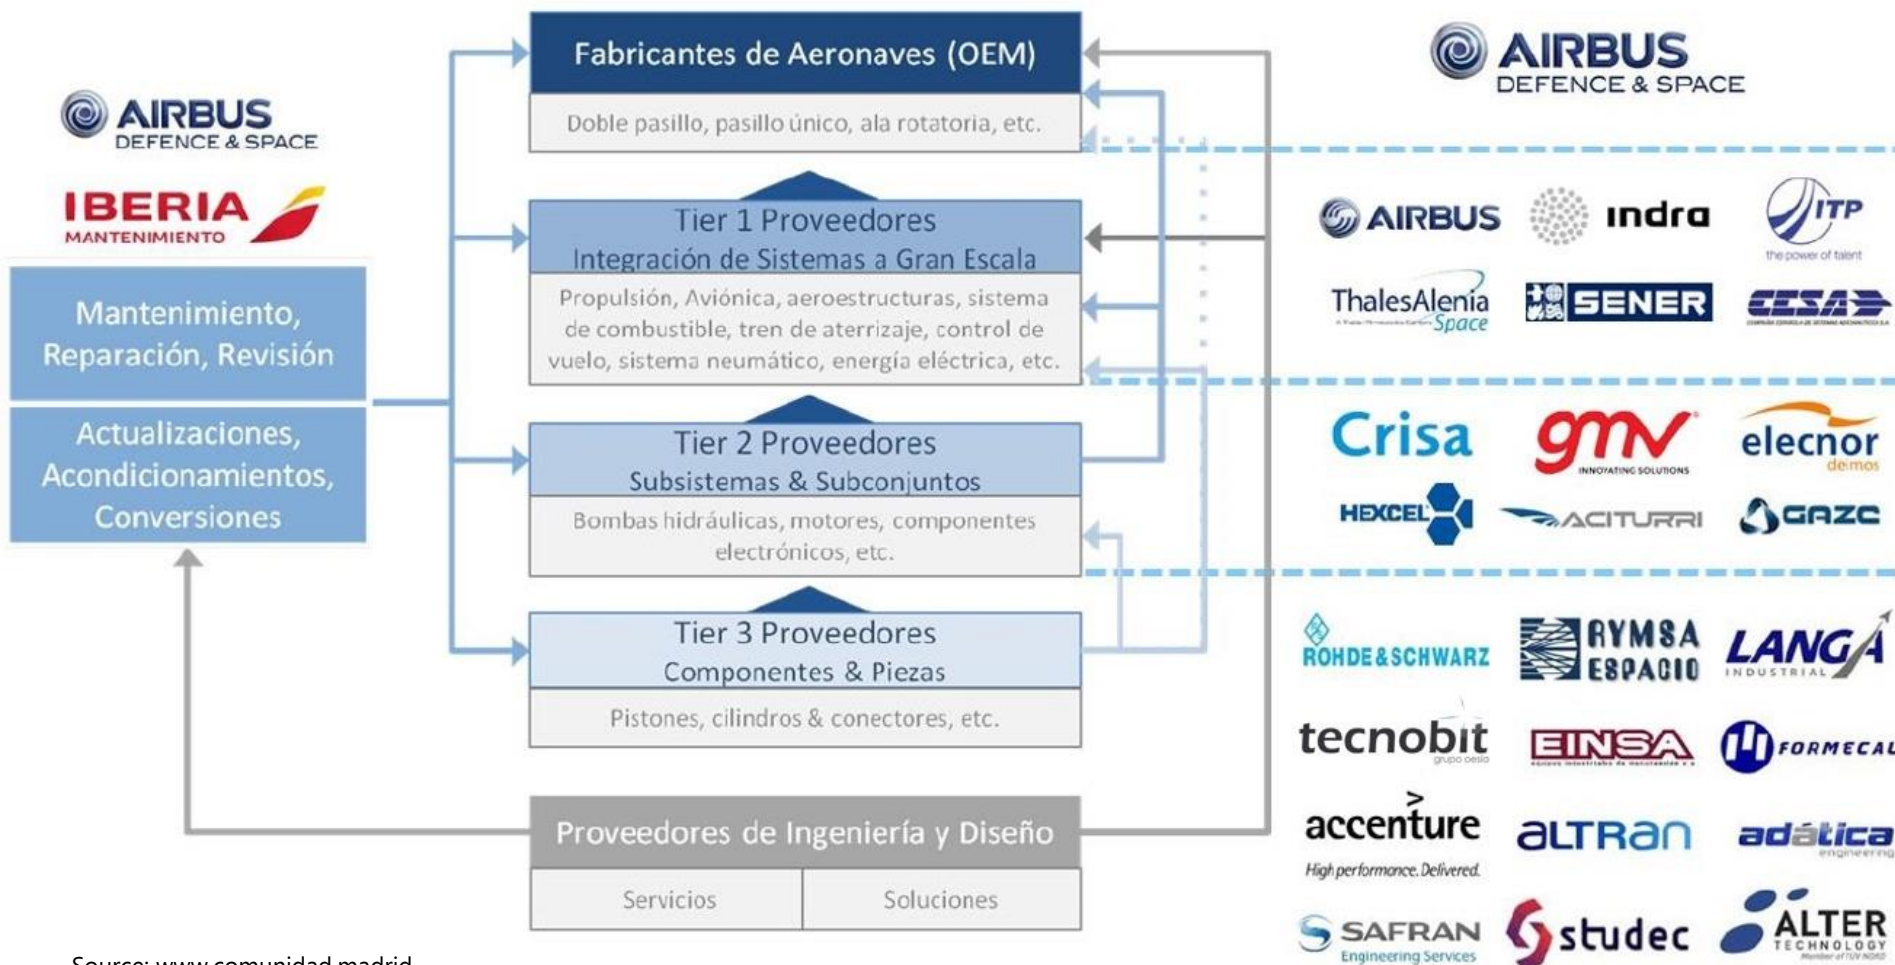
AIRBUS
DEFENCE & SPACE

IBERIA
MANTENIMIENTO

Mantenimiento, Reparación, Revisión

Actualizaciones, Acondicionamientos, Conversiones

Fabricantes de Aeronaves (OEM)
Doble pasillo, pasillo único, ala rotatoria, etc.

Tier 1 Proveedores
Integración de Sistemas a Gran Escala
Propulsión, Aviónica, aeroestructuras, sistema de combustible, tren de aterrizaje, control de vuelo, sistema neumático, energía eléctrica, etc.

Tier 2 Proveedores
Subsistemas & Subconjuntos
Bombas hidráulicas, motores, componentes electrónicos, etc.

Tier 3 Proveedores
Componentes & Piezas
Pistones, cilindros & conectores, etc.

Proveedores de Ingeniería y Diseño
| Servicios | Soluciones |
|---|---|

AIRBUS
DEFENCE & SPACE

AIRBUS indra ITP the power of talent
ThalesAlenia Space SENER CESA

Crisa gmv INNOVATING SOLUTIONS elecnor deimos
HEXCEL ACITURRI GAZC

ROHDE&SCHWARZ RYMSA ESPACIO LANGA INDUSTRIAL
tecnobit grupo oesía EINSA FORMECAL
accenture High performance. Delivered. aLTRan adática engineering
SAFRAN Engineering Services studec ALTER TECHNOLOGY

Source: www.comunidad.madrid